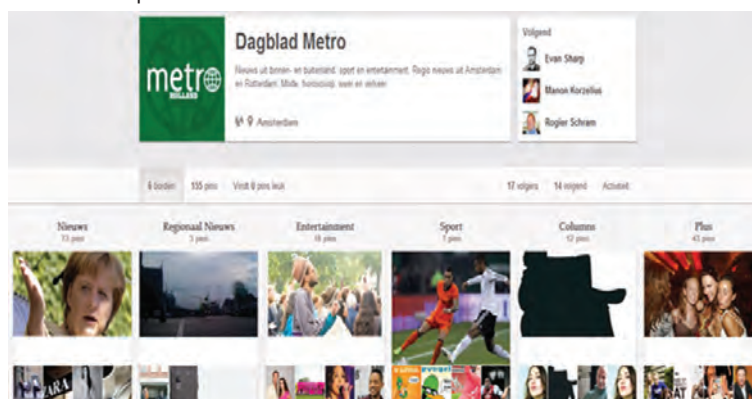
metro HOLLAND

Dagblad Metro

Nieuws uit binnen- en buitenland, sport en entertainment. Regio nieuws uit Amsterdam en Rotterdam. Mode, horoscoop, weer en verkeer

Amsterdam

Volgend

Evan Sharp

Manon Korzelius

Rogier Schram

6 borden 155 pins Vindt 6 pins leuk

17 volgers 14 volgend Activiteit

Nieuws
33 pins

Regionaal Nieuws
3 pins

Entertainment
18 pins

Sport
7 pins

Columns
52 pins

Plus
42 pins